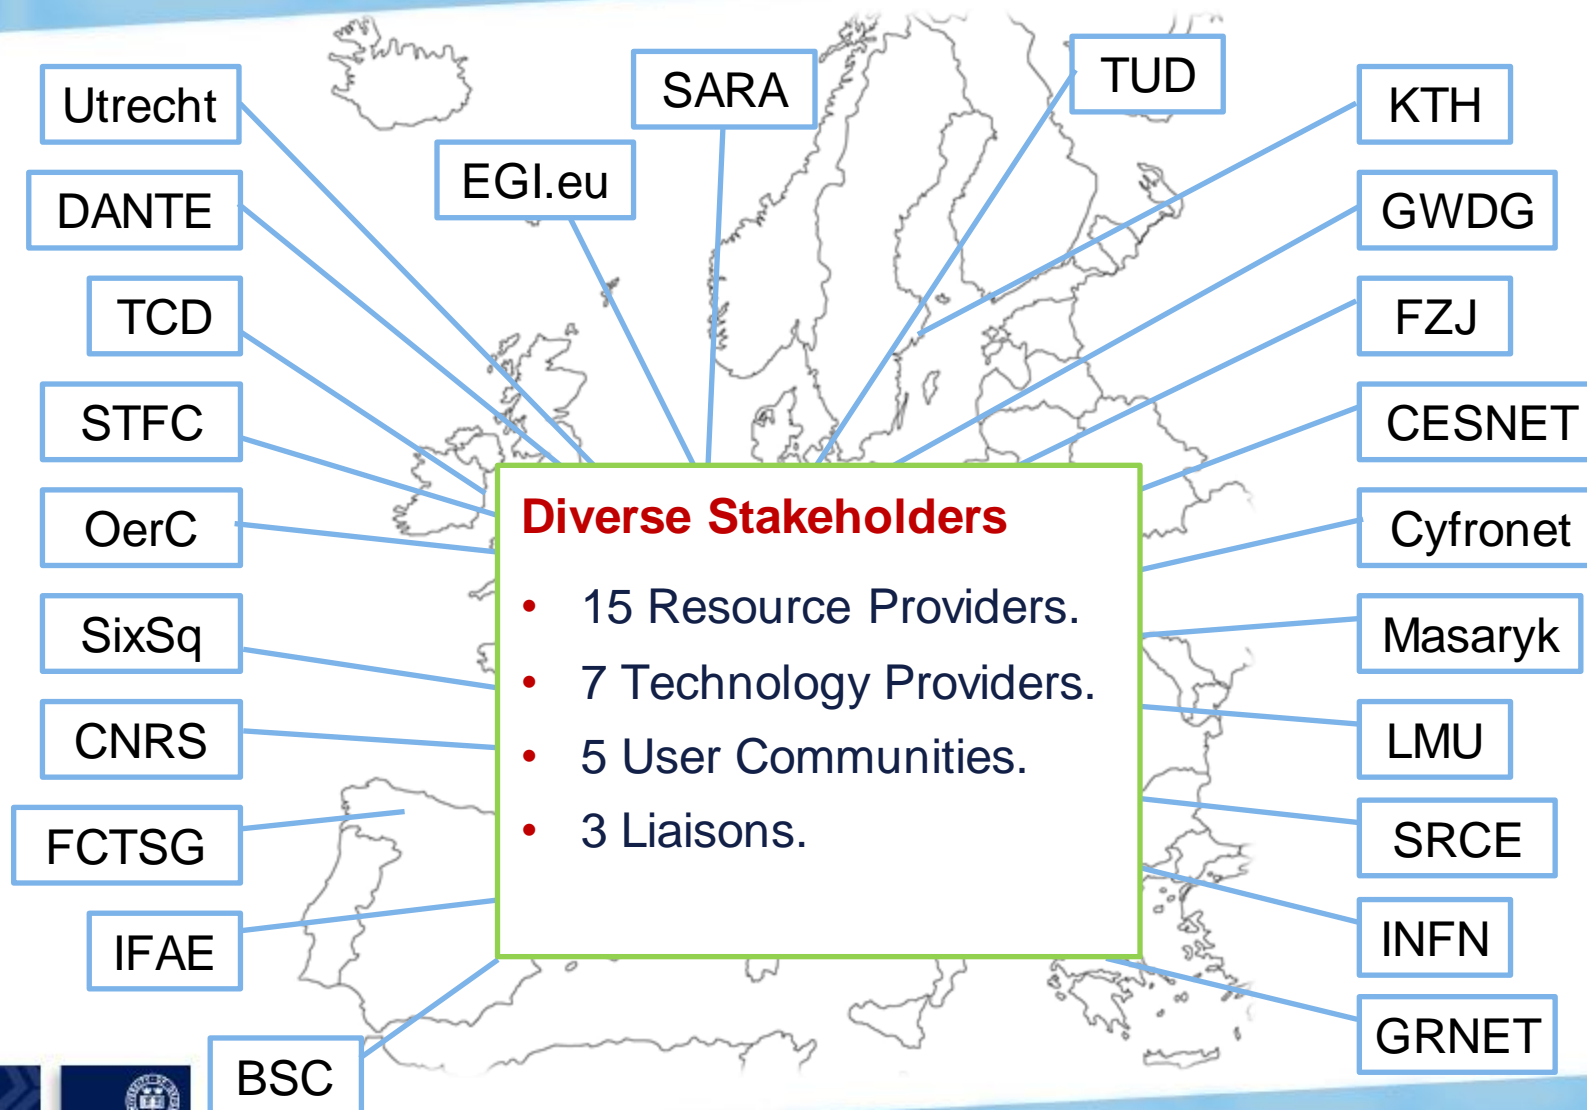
Utrecht

DANTE

TCD

STFC

OerC

SixSq

CNRS

FCTSG

IFAE

BSC

EGI.eu

SARA

TUD

KTH

GWDG

FZJ

CESNET

Cyfronet

Masaryk

LMU

SRCE

INFN

GRNET

Diverse Stakeholders

- 15 Resource Providers.
- 7 Technology Providers.
- 5 User Communities.
- 3 Liaisons.